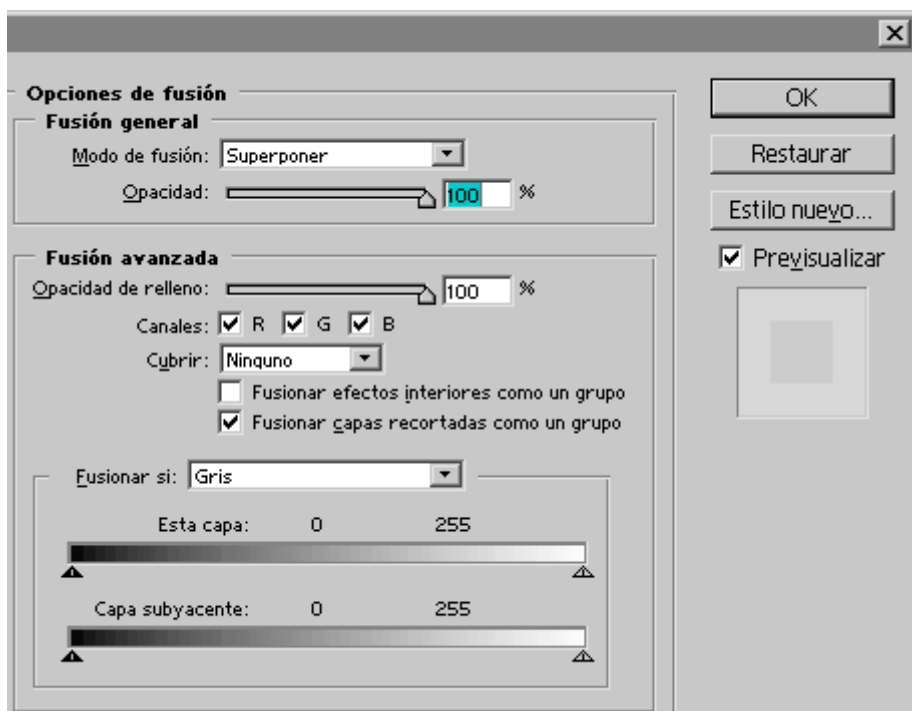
Opciones de fusión
Fusión general
Modo de fusión: Superponer
Opacidad: 100 %

Fusión avanzada
Opacidad de relleno: 100 %
Canales: R G B
Cubrir: Ninguno
Fusionar efectos interiores como un grupo
Fusionar capas recortadas como un grupo

Fusionar si: Gris
Esta capa: 0 255
Capa subyacente: 0 255

OK
Restaurar
Estilo nuevo...
Previsualizar